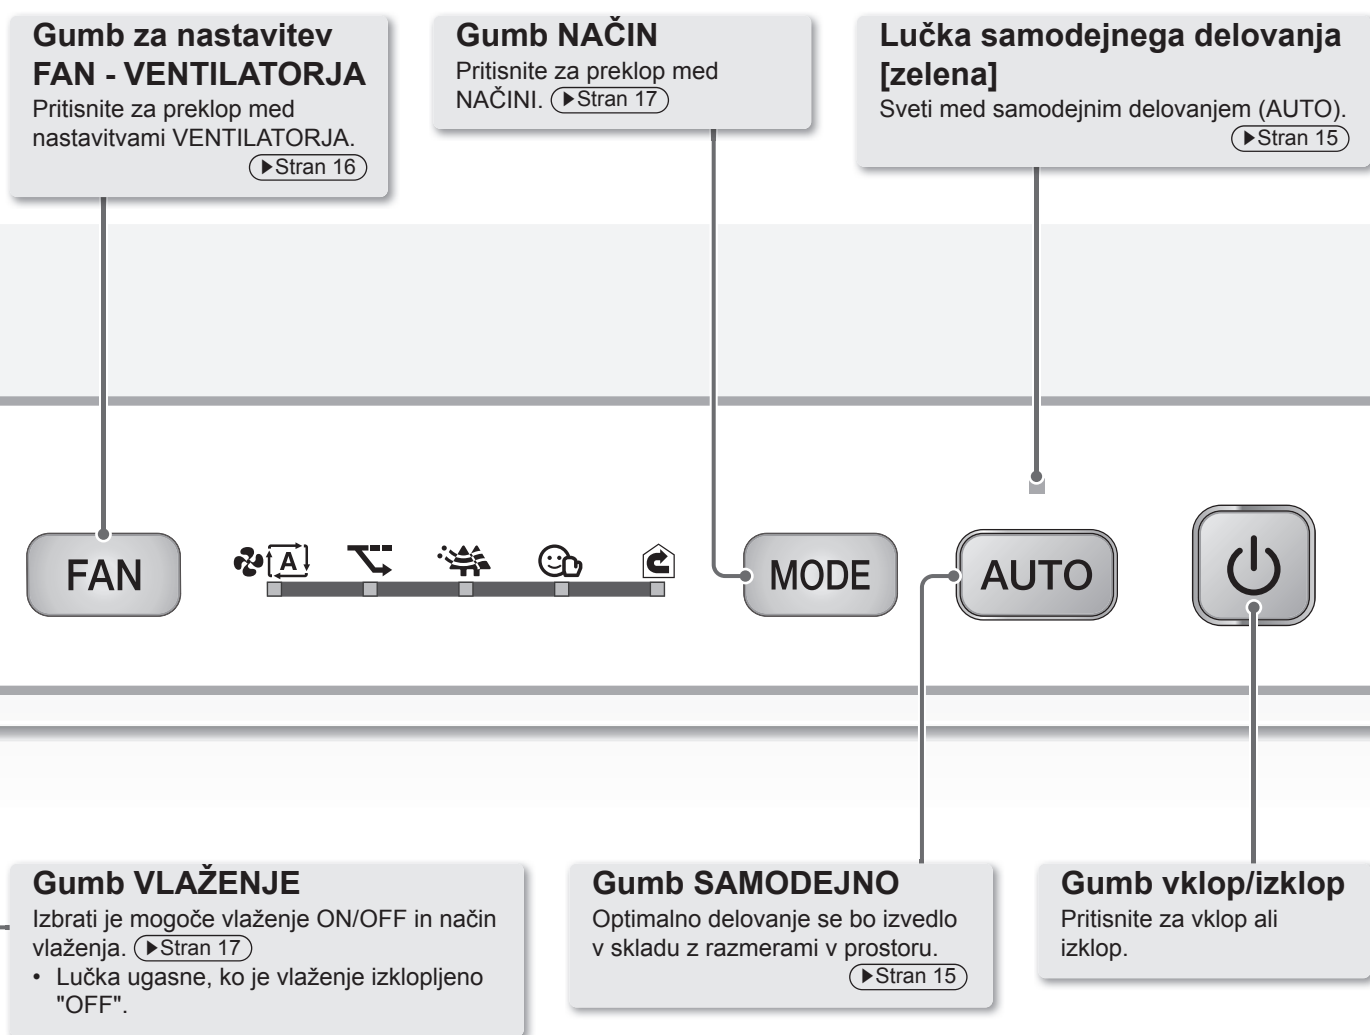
Gumb za nastavitev FAN - VENTILATORJA
Pritisnite za preklop med nastavitvami VENTILATORJA. ▶Stran 16

Gumb NAČIN
Pritisnite za preklop med NAČINI. ▶Stran 17

Lučka samodejnega delovanja [zelena]
Sveti med samodejnim delovanjem (AUTO). ▶Stran 15

FAN

A

MODE

AUTO

Gumb VLAŽENJE
Izbrati je mogoče vlaženje ON/OFF in način vlaženja. ▶Stran 17
• Lučka ugasne, ko je vlaženje izklopljeno "OFF".

Gumb SAMODEJNO
Optimalno delovanje se bo izvedlo v skladu z razmerami v prostoru. ▶Stran 15

Gumb vklop/izklop
Pritisnite za vklop ali izklop.